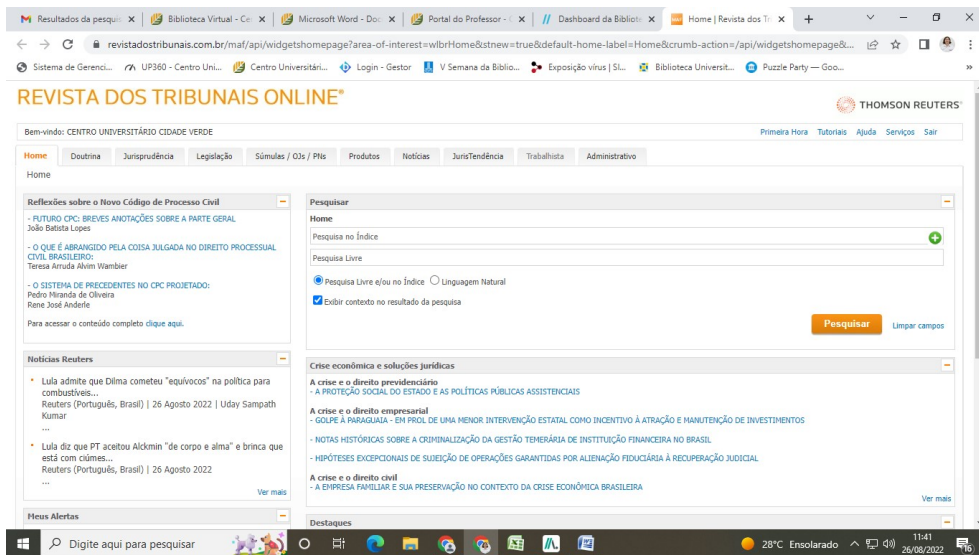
Resultados da pesqui × | Biblioteca Virtual - Ce × | Microsoft Word - Doc × | Portal do Professor - × | Dashboard da Bibliote × | Home | Revista dos Tr × | +

revistadostribunais.com.br/maf/api/widgetshomepage?area-of-interest=wlbrHome&stnew=true&default-home-label=Home&crumb-action=/api/widgetshomepage&...

Sistema de Gerenci... | UP360 - Centro Uni... | Centro Universitári... | Login - Gestor | V Semana da Biblio... | Exposição vírus | SI... | Biblioteca Universit... | Puzzle Party — Goo...

REVISTA DOS TRIBUNAIS ONLINE®

THOMSON REUTERS®

Bem-vindo: CENTRO UNIVERSITÁRIO CIDADE VERDE

Primeira Hora Tutoriais Ajuda Serviços Sair

Home | Doutrina | Jurisprudência | Legislação | Súmulas / OJs / PNs | Produtos | Notícias | JurisTendência | Trabalhista | Administrativo

Home

Reflexões sobre o Novo Código de Processo Civil

- FUTURO CPC: BREVES ANOTAÇÕES SOBRE A PARTE GERAL
João Batista Lopes

- O QUE É ABRANGIDO PELA COISA JULGADA NO DIREITO PROCESSUAL CIVIL BRASILEIRO:
Teresa Arruda Alvim Wambier

- O SISTEMA DE PRECEDENTES NO CPC PROJETADO:
Pedro Miranda de Oliveira
Rene José Anderle

Para acessar o conteúdo completo clique aqui.

Notícias Reuters

Lula admite que Dilma cometeu "equívocos" na política para combustíveis...
Reuters (Português, Brasil) | 26 Agosto 2022 | Uday Sampath Kumar
...

Lula diz que PT aceitou Alckmin "de corpo e alma" e brinca que está com ciúmes...
Reuters (Português, Brasil) | 26 Agosto 2022
...

Ver mais

Meus Alertas

Pesquisar

Home

Pesquisa no Índice

Pesquisa Livre

Pesquisa Livre e/ou no Índice Linguagem Natural

Exibir contexto no resultado da pesquisa

Pesquisar

Limpar campos

Crise econômica e soluções jurídicas

A crise e o direito previdenciário
- A PROTEÇÃO SOCIAL DO ESTADO E AS POLÍTICAS PÚBLICAS ASSISTENCIAIS

A crise e o direito empresarial
- GOLPE À PARAGUAIA - EM PROL DE UMA MENOR INTERVENÇÃO ESTATAL COMO INCENTIVO À ATRAÇÃO E MANUTENÇÃO DE INVESTIMENTOS

- NOTAS HISTÓRICAS SOBRE A CRIMINALIZAÇÃO DA GESTÃO TEMERÁRIA DE INSTITUIÇÃO FINANCEIRA NO BRASIL

- HIPÓTESES EXCEPCIONAIS DE SUJEIÇÃO DE OPERAÇÕES GARANTIDAS POR ALIENAÇÃO FIDUCIÁRIA À RECUPERAÇÃO JUDICIAL

A crise e o direito civil
- A EMPRESA FAMILIAR E SUA PRESERVAÇÃO NO CONTEXTO DA CRISE ECONÔMICA BRASILEIRA

Ver mais

Destaques

Digite aqui para pesquisar

28°C Ensolarado

11:41
26/08/2022